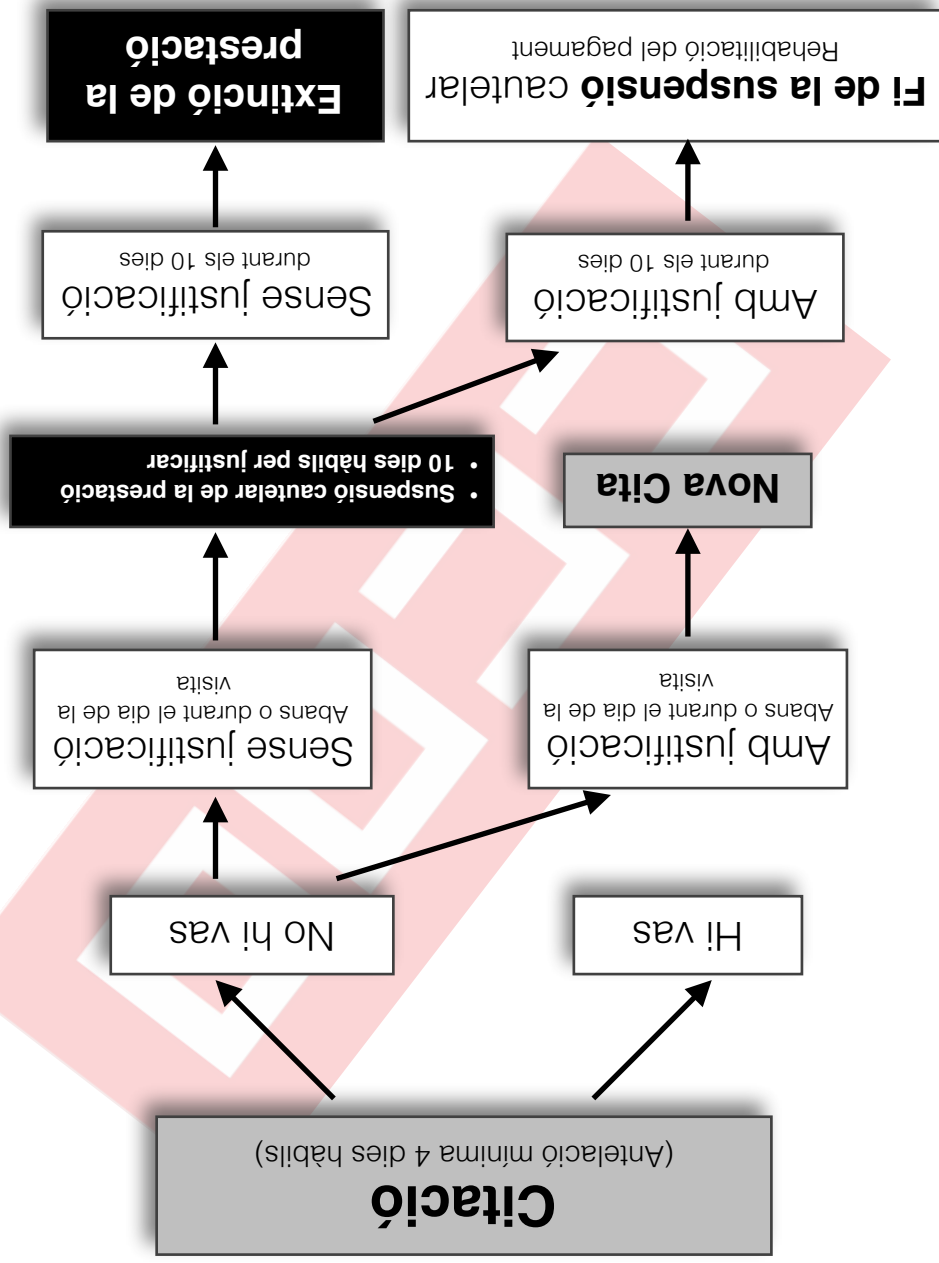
**Citació**
(Antelació mínima 4 dies hàbils)

Hi vas

No hi vas

Amb justificació
Abans o durant el dia de la visita

Sense justificació
Abans o durant el dia de la visita

Nova Cita

• Suspensió cautelar de la prestació
• 10 dies hàbils per justificar

Amb justificació
durant els 10 dies

Sense justificació
durant els 10 dies

**Fi de la suspensió** cautelar
Rehabilitació del pagament

**Extinció de la prestació**